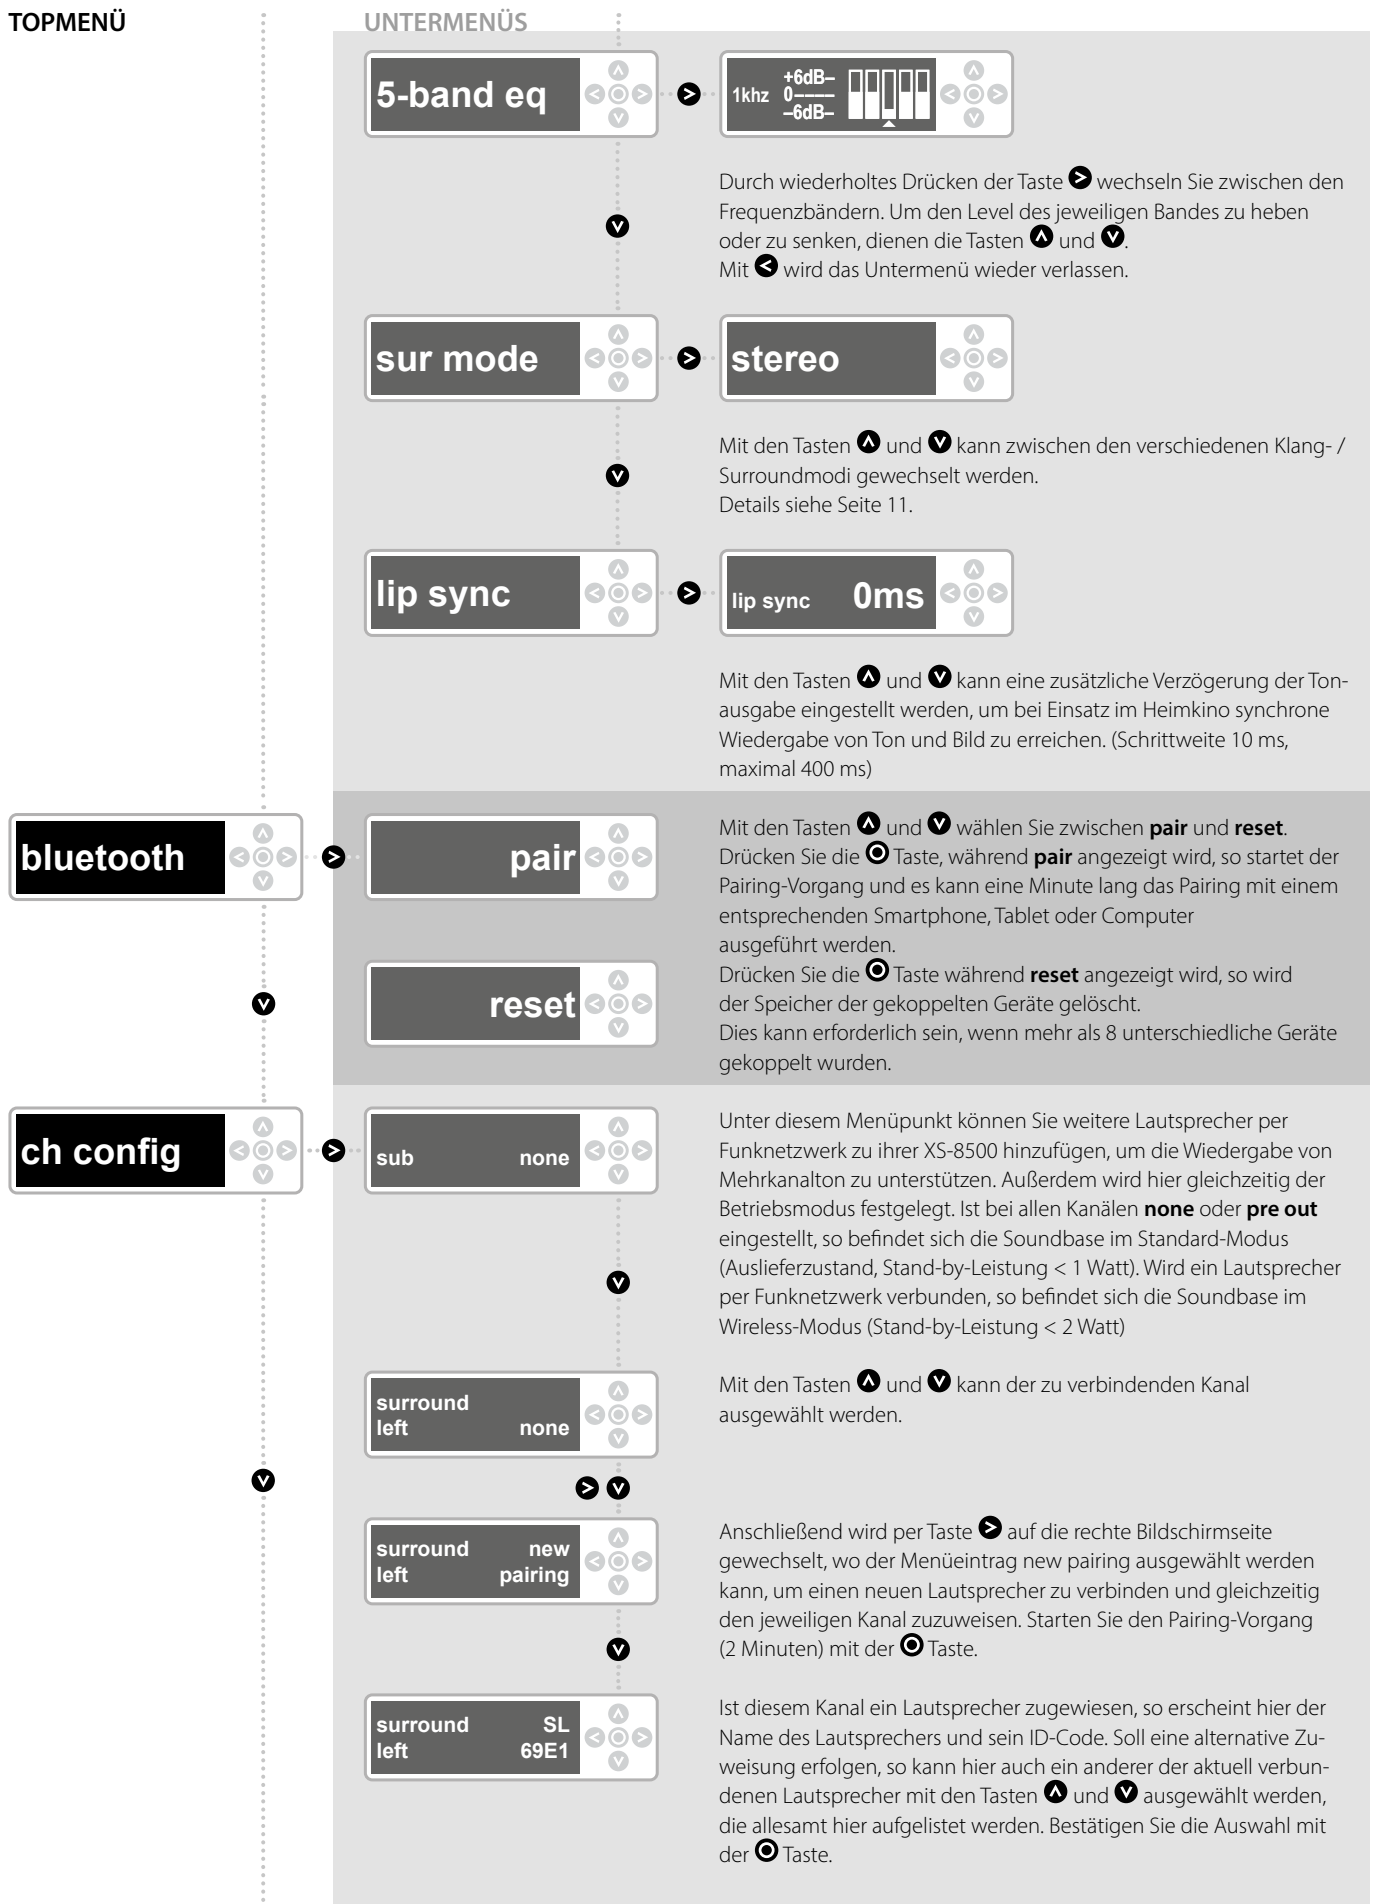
TOPMENÜ

UNTERMENÜS

5-band eq

1khz +6dB– 0––––– –6dB–

Durch wiederholtes Drücken der Taste wechseln Sie zwischen den Frequenzbändern. Um den Level des jeweiligen Bandes zu heben oder zu senken, dienen die Tasten und .
Mit wird das Untermenü wieder verlassen.

sur mode

stereo

Mit den Tasten und kann zwischen den verschiedenen Klang- / Surroundmodi gewechselt werden.
Details siehe Seite 11.

lip sync

lip sync 0ms

Mit den Tasten und kann eine zusätzliche Verzögerung der Tonausgabe eingestellt werden, um bei Einsatz im Heimkino synchrone Wiedergabe von Ton und Bild zu erreichen. (Schrittweite 10 ms, maximal 400 ms)

bluetooth

pair

Mit den Tasten und wählen Sie zwischen **pair** und **reset**.
Drücken Sie die Taste, während **pair** angezeigt wird, so startet der Pairing-Vorgang und es kann eine Minute lang das Pairing mit einem entsprechenden Smartphone, Tablet oder Computer ausgeführt werden.
Drücken Sie die Taste während **reset** angezeigt wird, so wird der Speicher der gekoppelten Geräte gelöscht.
Dies kann erforderlich sein, wenn mehr als 8 unterschiedliche Geräte gekoppelt wurden.

reset

ch config

sub none

Unter diesem Menüpunkt können Sie weitere Lautsprecher per Funknetzwerk zu ihrer XS-8500 hinzufügen, um die Wiedergabe von Mehrkanalton zu unterstützen. Außerdem wird hier gleichzeitig der Betriebsmodus festgelegt. Ist bei allen Kanälen **none** oder **pre out** eingestellt, so befindet sich die Soundbase im Standard-Modus (Auslieferzustand, Stand-by-Leistung < 1 Watt). Wird ein Lautsprecher per Funknetzwerk verbunden, so befindet sich die Soundbase im Wireless-Modus (Stand-by-Leistung < 2 Watt)

surround left none

Mit den Tasten und kann der zu verbindenden Kanal ausgewählt werden.

surround left new pairing

Anschließend wird per Taste auf die rechte Bildschirmseite gewechselt, wo der Menüeintrag new pairing ausgewählt werden kann, um einen neuen Lautsprecher zu verbinden und gleichzeitig den jeweiligen Kanal zuzuweisen. Starten Sie den Pairing-Vorgang (2 Minuten) mit der Taste.

surround left SL 69E1

Ist diesem Kanal ein Lautsprecher zugewiesen, so erscheint hier der Name des Lautsprechers und sein ID-Code. Soll eine alternative Zuweisung erfolgen, so kann hier auch ein anderer der aktuell verbundenen Lautsprecher mit den Tasten und ausgewählt werden, die allesamt hier aufgelistet werden. Bestätigen Sie die Auswahl mit der Taste.